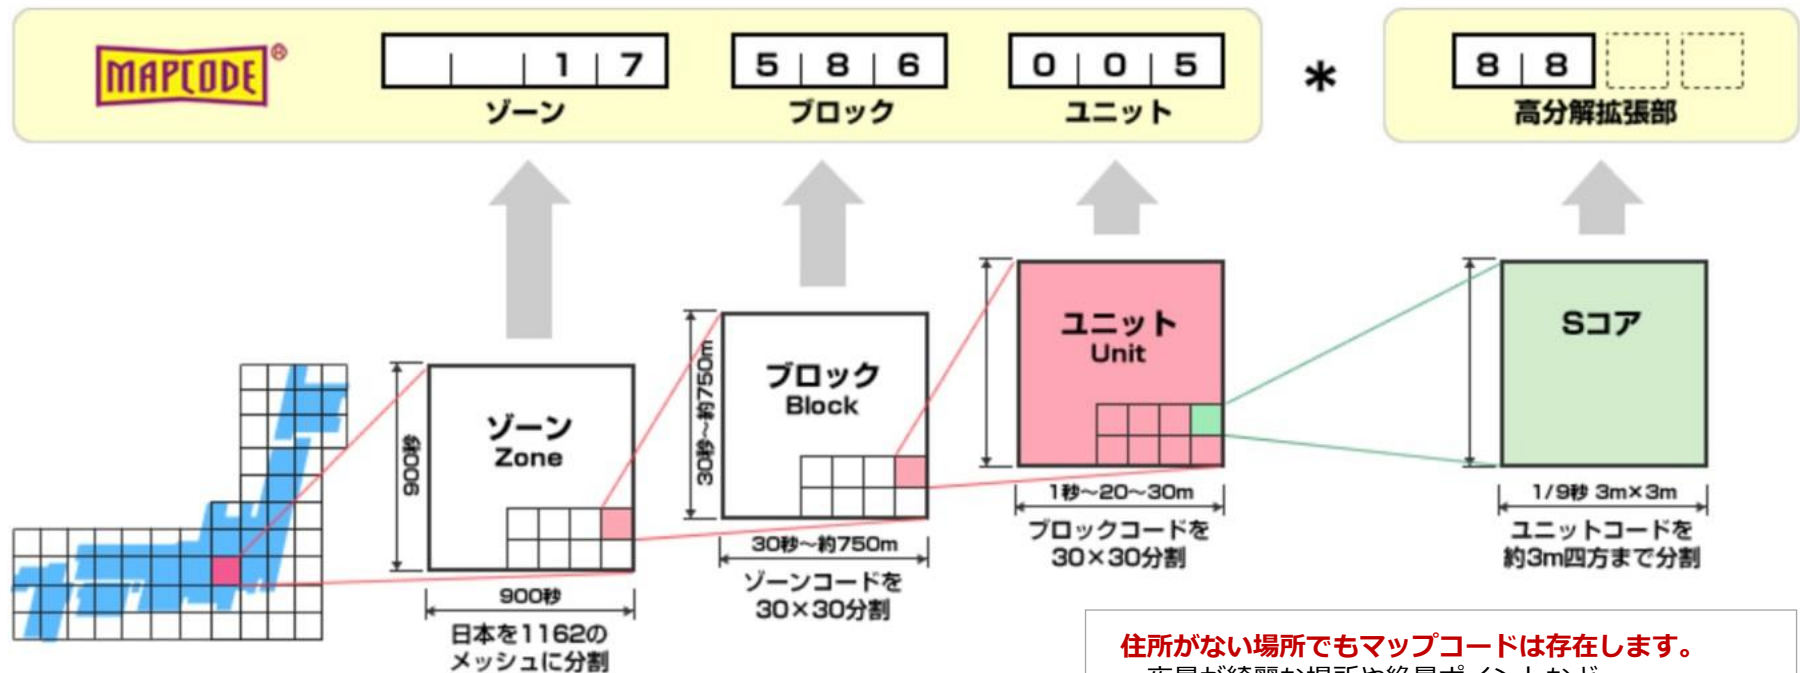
MAPCODE®

| | | 1 | 7 |
|---|---|---|---|

ゾーン

| 5 | 8 | 6 |
|---|---|---|

ブロック

| 0 | 0 | 5 |
|---|---|---|

ユニット

*

| 8 | 8 | | |
|---|---|---|---|

高分解拡張部

ゾーン
Zone

900秒

900秒

日本を1162の
メッシュに分割

ブロック
Block

30秒～約750m

30秒～約750m

ゾーンコードを
30×30分割

ユニット
Unit

1秒～20～30m

ブロックコードを
30×30分割

Sコア

1/9秒 3m×3m

ユニットコードを
約3m四方まで分割

住所がない場所でもマップコードは存在します。

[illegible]